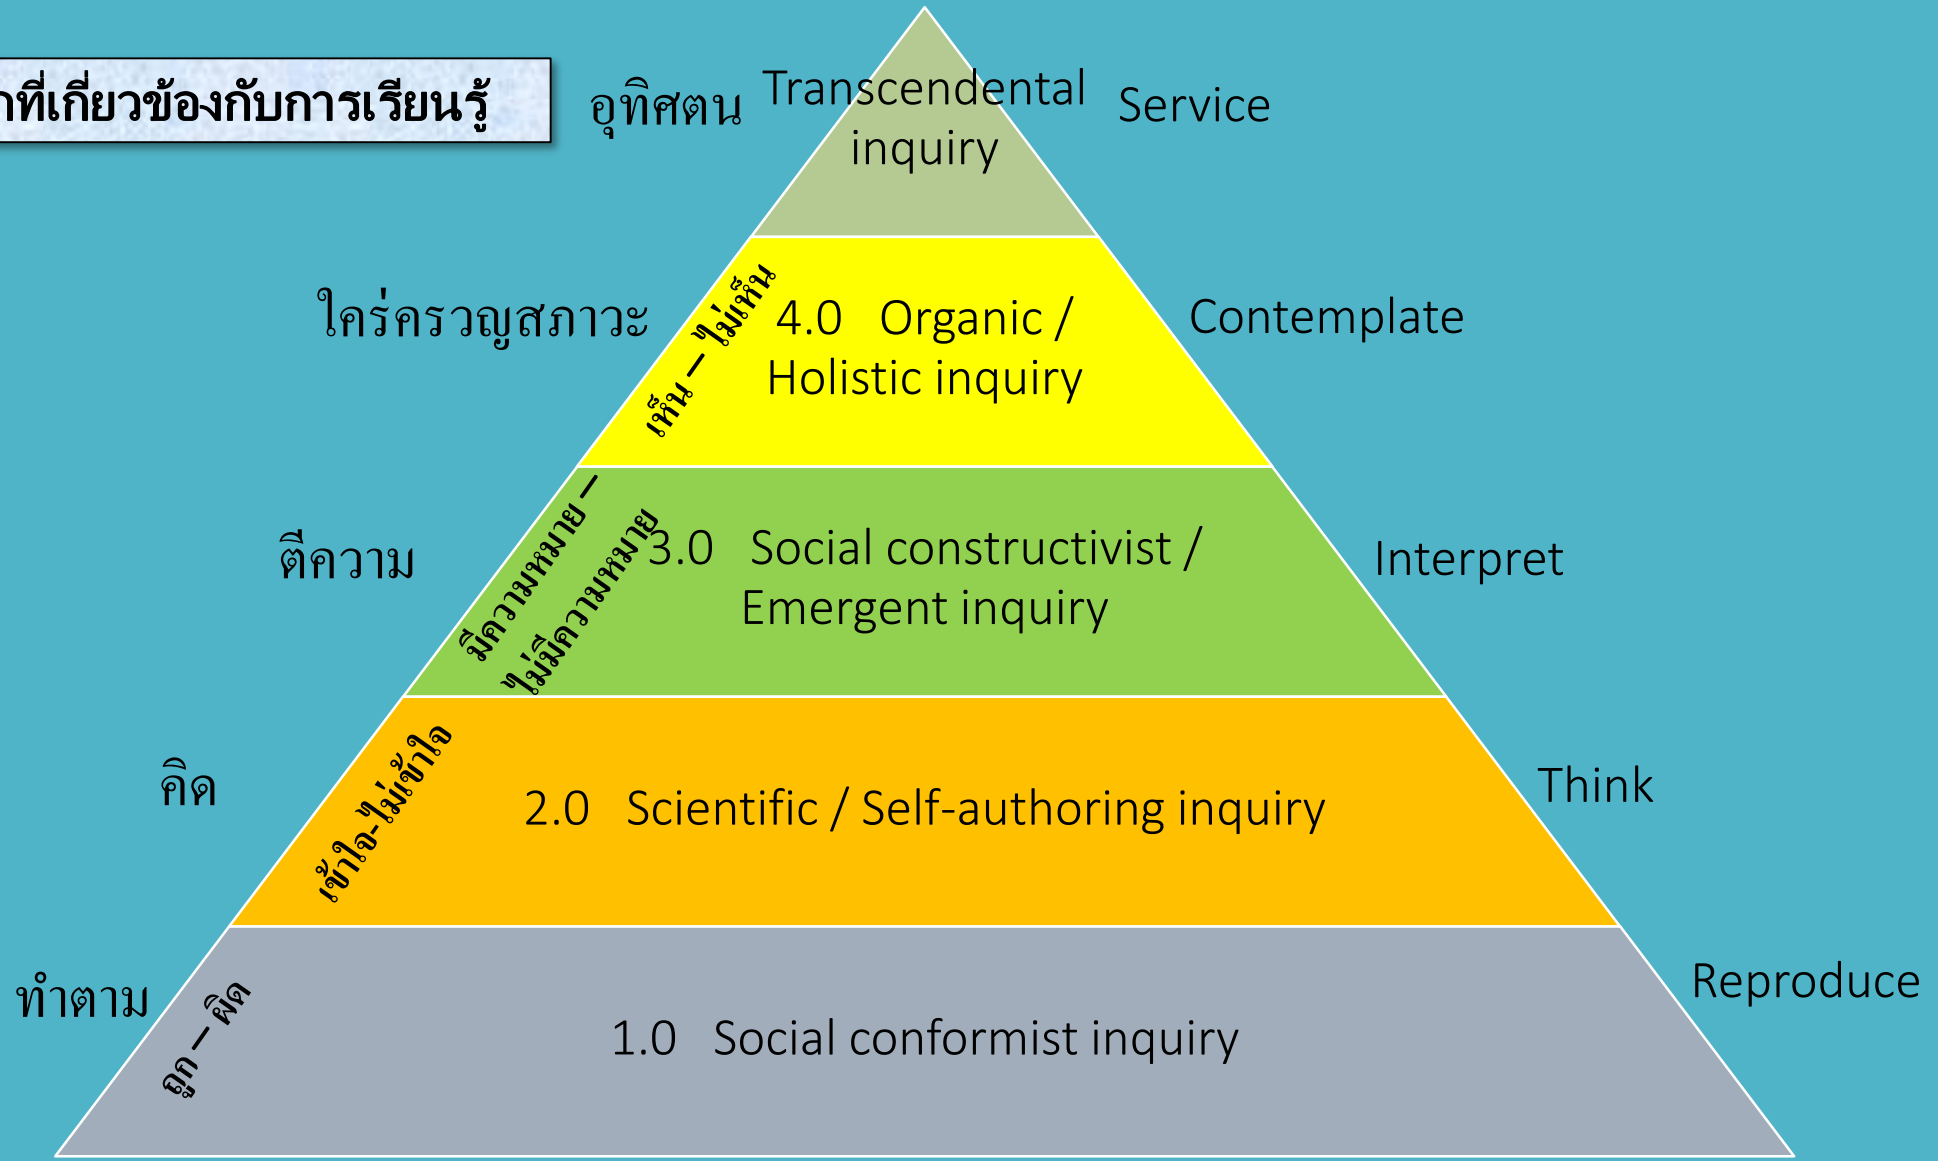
าที่เกี่ยวข้องกับการเรียนรู้

อุทิศตน Transcendental inquiry Service

ใคร่ครวญสภาวะ เห็น – ไม่เห็น 4.0 Organic / Holistic inquiry Contemplate

ตีความ มีความหมาย – ไม่มีความหมาย 3.0 Social constructivist / Emergent inquiry Interpret

คิด เข้าใจ-ไม่เข้าใจ 2.0 Scientific / Self-authoring inquiry Think

ทำตาม ถูก – ผิด 1.0 Social conformist inquiry Reproduce